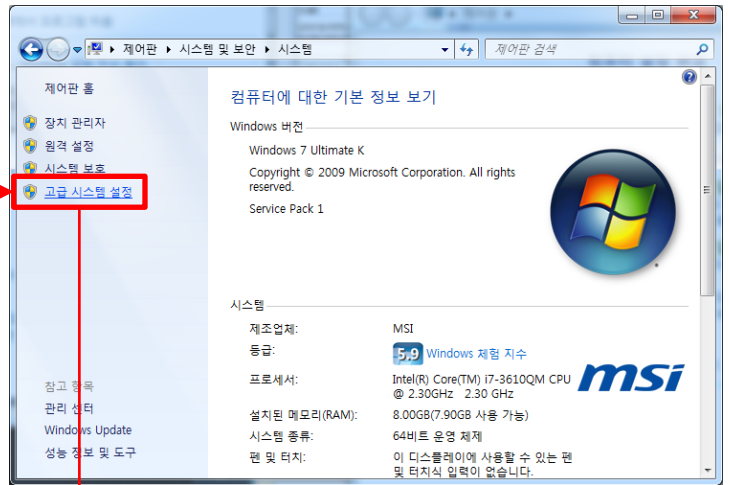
제어판 ▸ 시스템 및 보안 ▸ 시스템

제어판 검색

제어판 홈

장치 관리자

원격 설정

시스템 보호

고급 시스템 설정

참고 항목

관리 센터

Windows Update

성능 정보 및 도구

컴퓨터에 대한 기본 정보 보기

Windows 버전

Windows 7 Ultimate K

Copyright © 2009 Microsoft Corporation. All rights reserved.

Service Pack 1

시스템

| | |
|---|---|
| 제조업체: | MSI |
| 등급: | 5.9 Windows 체험 지수 |
| 프로세서: | Intel(R) Core(TM) i7-3610QM CPU @ 2.30GHz 2.30 GHz |
| 설치된 메모리(RAM): | 8.00GB(7.90GB 사용 가능) |
| 시스템 종류: | 64비트 운영 체제 |
| 펜 및 터치: | 이 디스플레이에 사용할 수 있는 펜 및 터치식 입력이 없습니다. |

msi